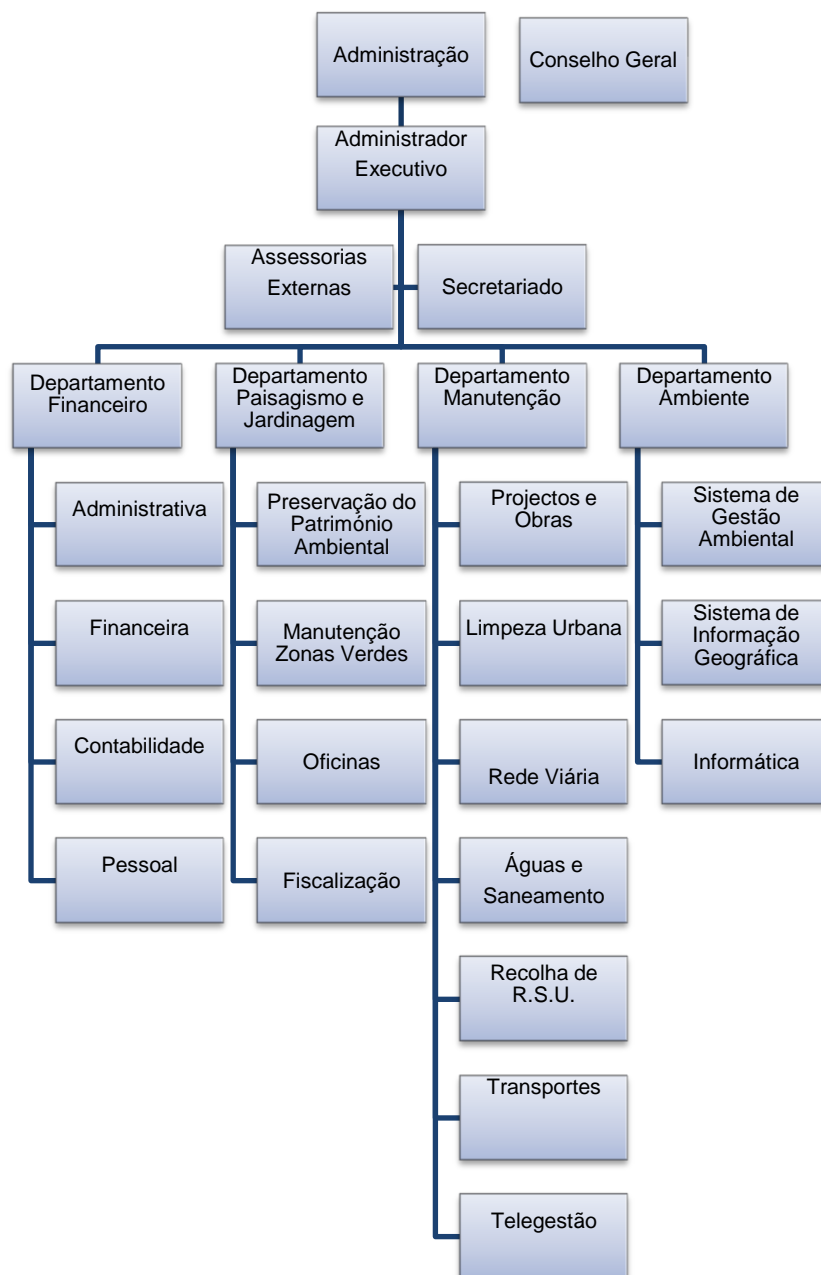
Administração

Conselho Geral

Administrador Executivo

Assessorias Externas

Secretariado

Departamento Financeiro

Administrativa

Financeira

Contabilidade

Pessoal

Departamento Paisagismo e Jardinagem

Preservação do Património Ambiental

Manutenção Zonas Verdes

Oficinas

Fiscalização

Departamento Manutenção

Projectos e Obras

Limpeza Urbana

Rede Viária

Águas e Saneamento

Recolha de R.S.U.

Transportes

Telegestão

Departamento Ambiente

Sistema de Gestão Ambiental

Sistema de Informação Geográfica

Informática